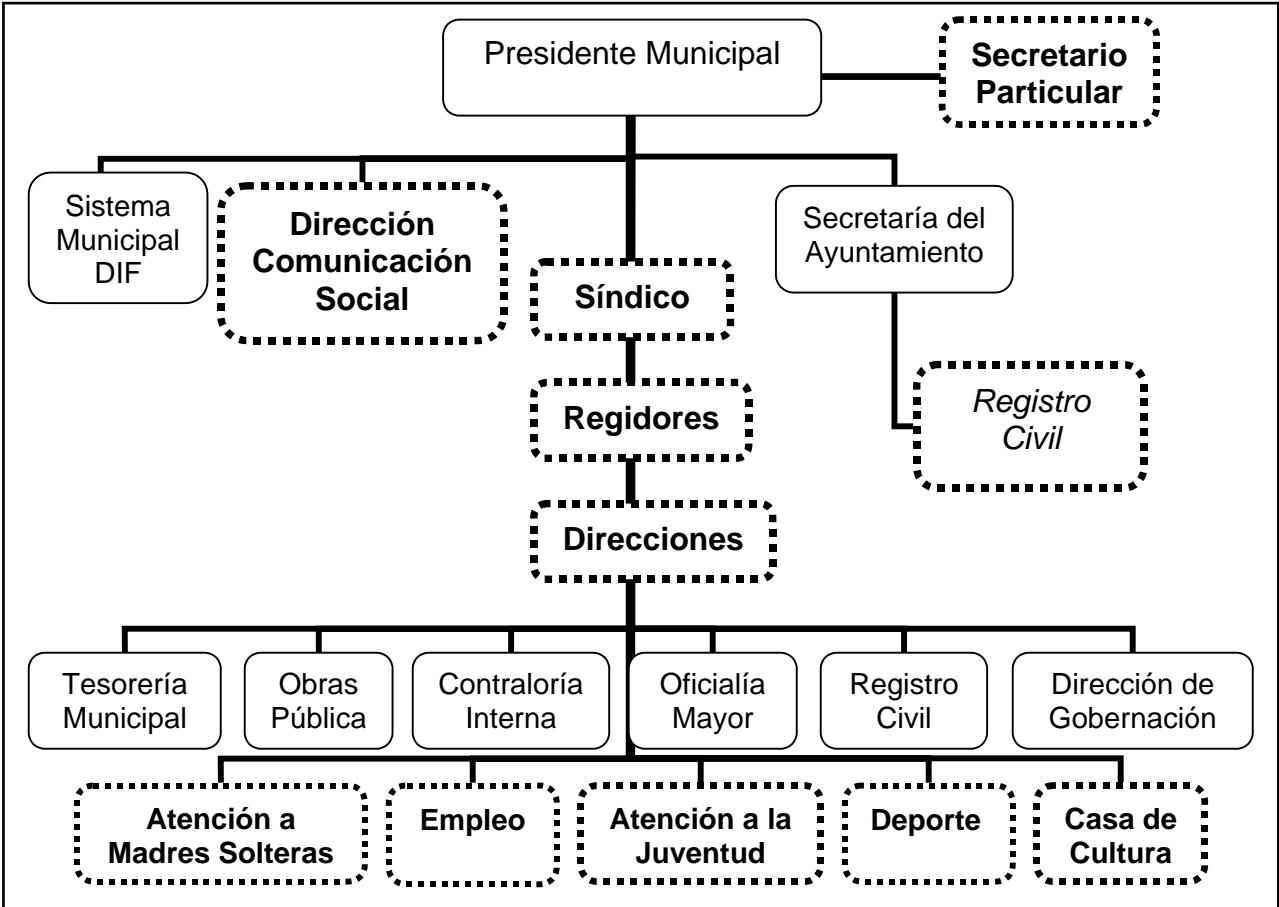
Presidente Municipal

Secretario Particular

Sistema Municipal DIF

Dirección Comunicación Social

Síndico

Secretaría del Ayuntamiento

Registro Civil

Regidores

Direcciones

Tesorería Municipal

Obras Pública

Contraloría Interna

Oficialía Mayor

Registro Civil

Dirección de Gobernación

Atención a Madres Solteras

Empleo

Atención a la Juventud

Deporte

Casa de Cultura